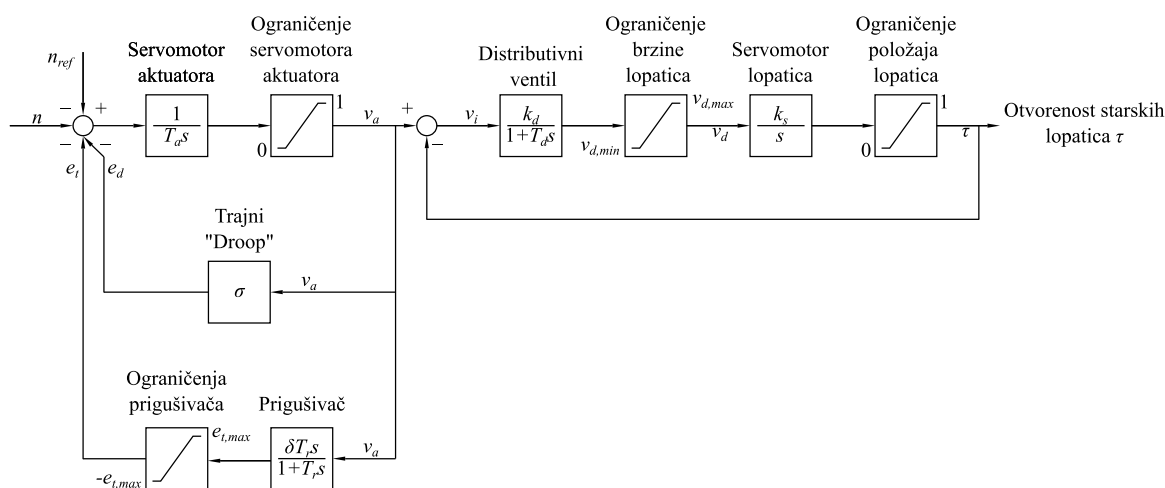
$n_{ref}$

Servomotor aktuatora

Ograničenje servomotora aktuatora

Distributivni ventil

Ograničenje brzine lopatica

Servomotor lopatica

Ograničenje položaja lopatica

$n$ – + – – $e_t$ $e_d$

$\frac{1}{T_a s}$

0 1 $v_a$

+ – $v_i$

$\frac{k_d}{1+T_d s}$

$v_{d,max}$ $v_{d,min}$ $v_d$

$\frac{k_s}{s}$

0 1 $\tau$

Otvorenost starskih lopatica $\tau$

Trajni "Droop"

$\sigma$ $v_a$

Ograničenja prigušivača

Prigušivač

$e_{t,max}$ $-e_{t,max}$

$\frac{\delta T_r s}{1+T_r s}$ $v_a$